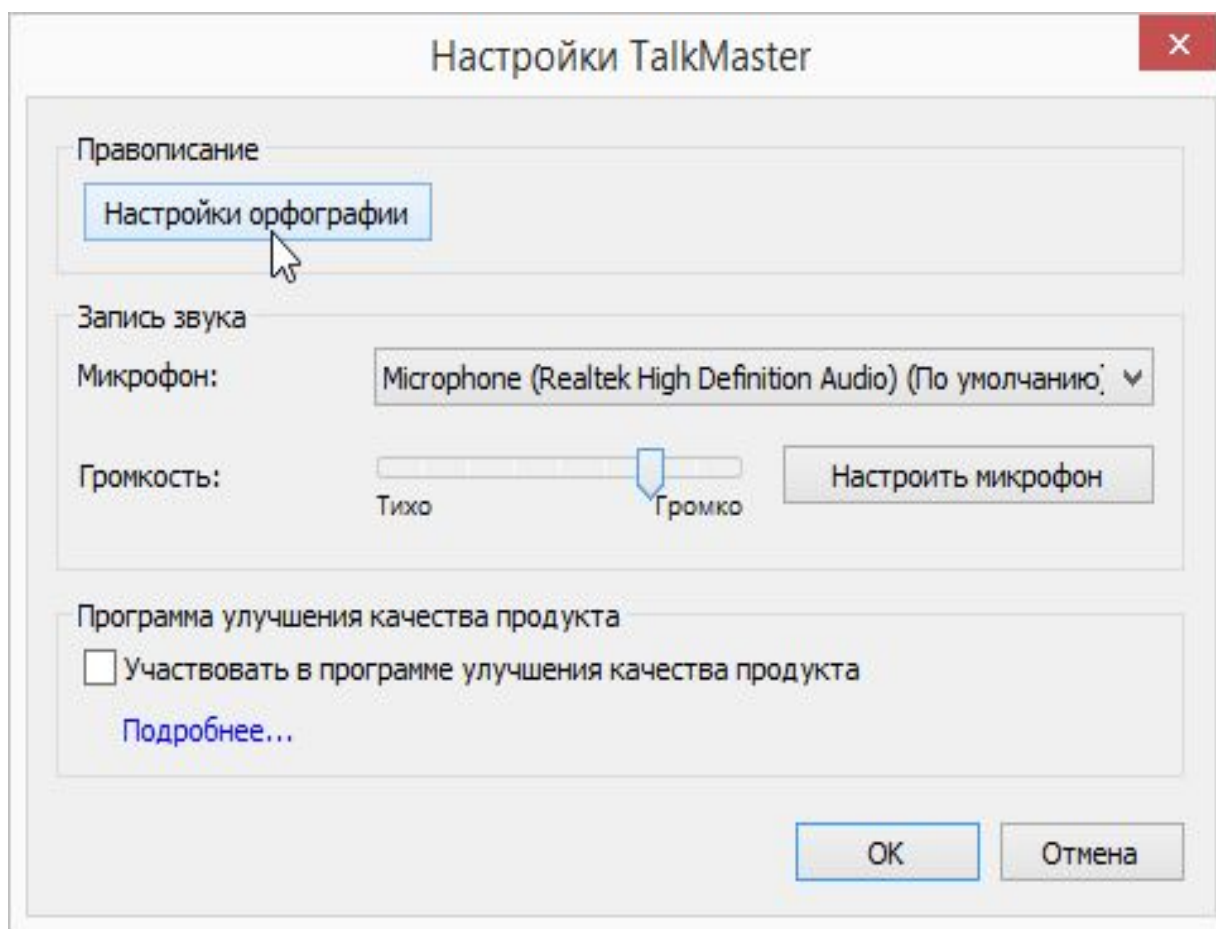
Настройки TalkMaster

Правописание

Настройки орфографии

Запись звука

Микрофон:

Microphone (Realtek High Definition Audio) (По умолчанию)

Громкость:

Тихо

Громко

Настроить микрофон

Программа улучшения качества продукта

Участвовать в программе улучшения качества продукта

Подробнее...

OK

Отмена